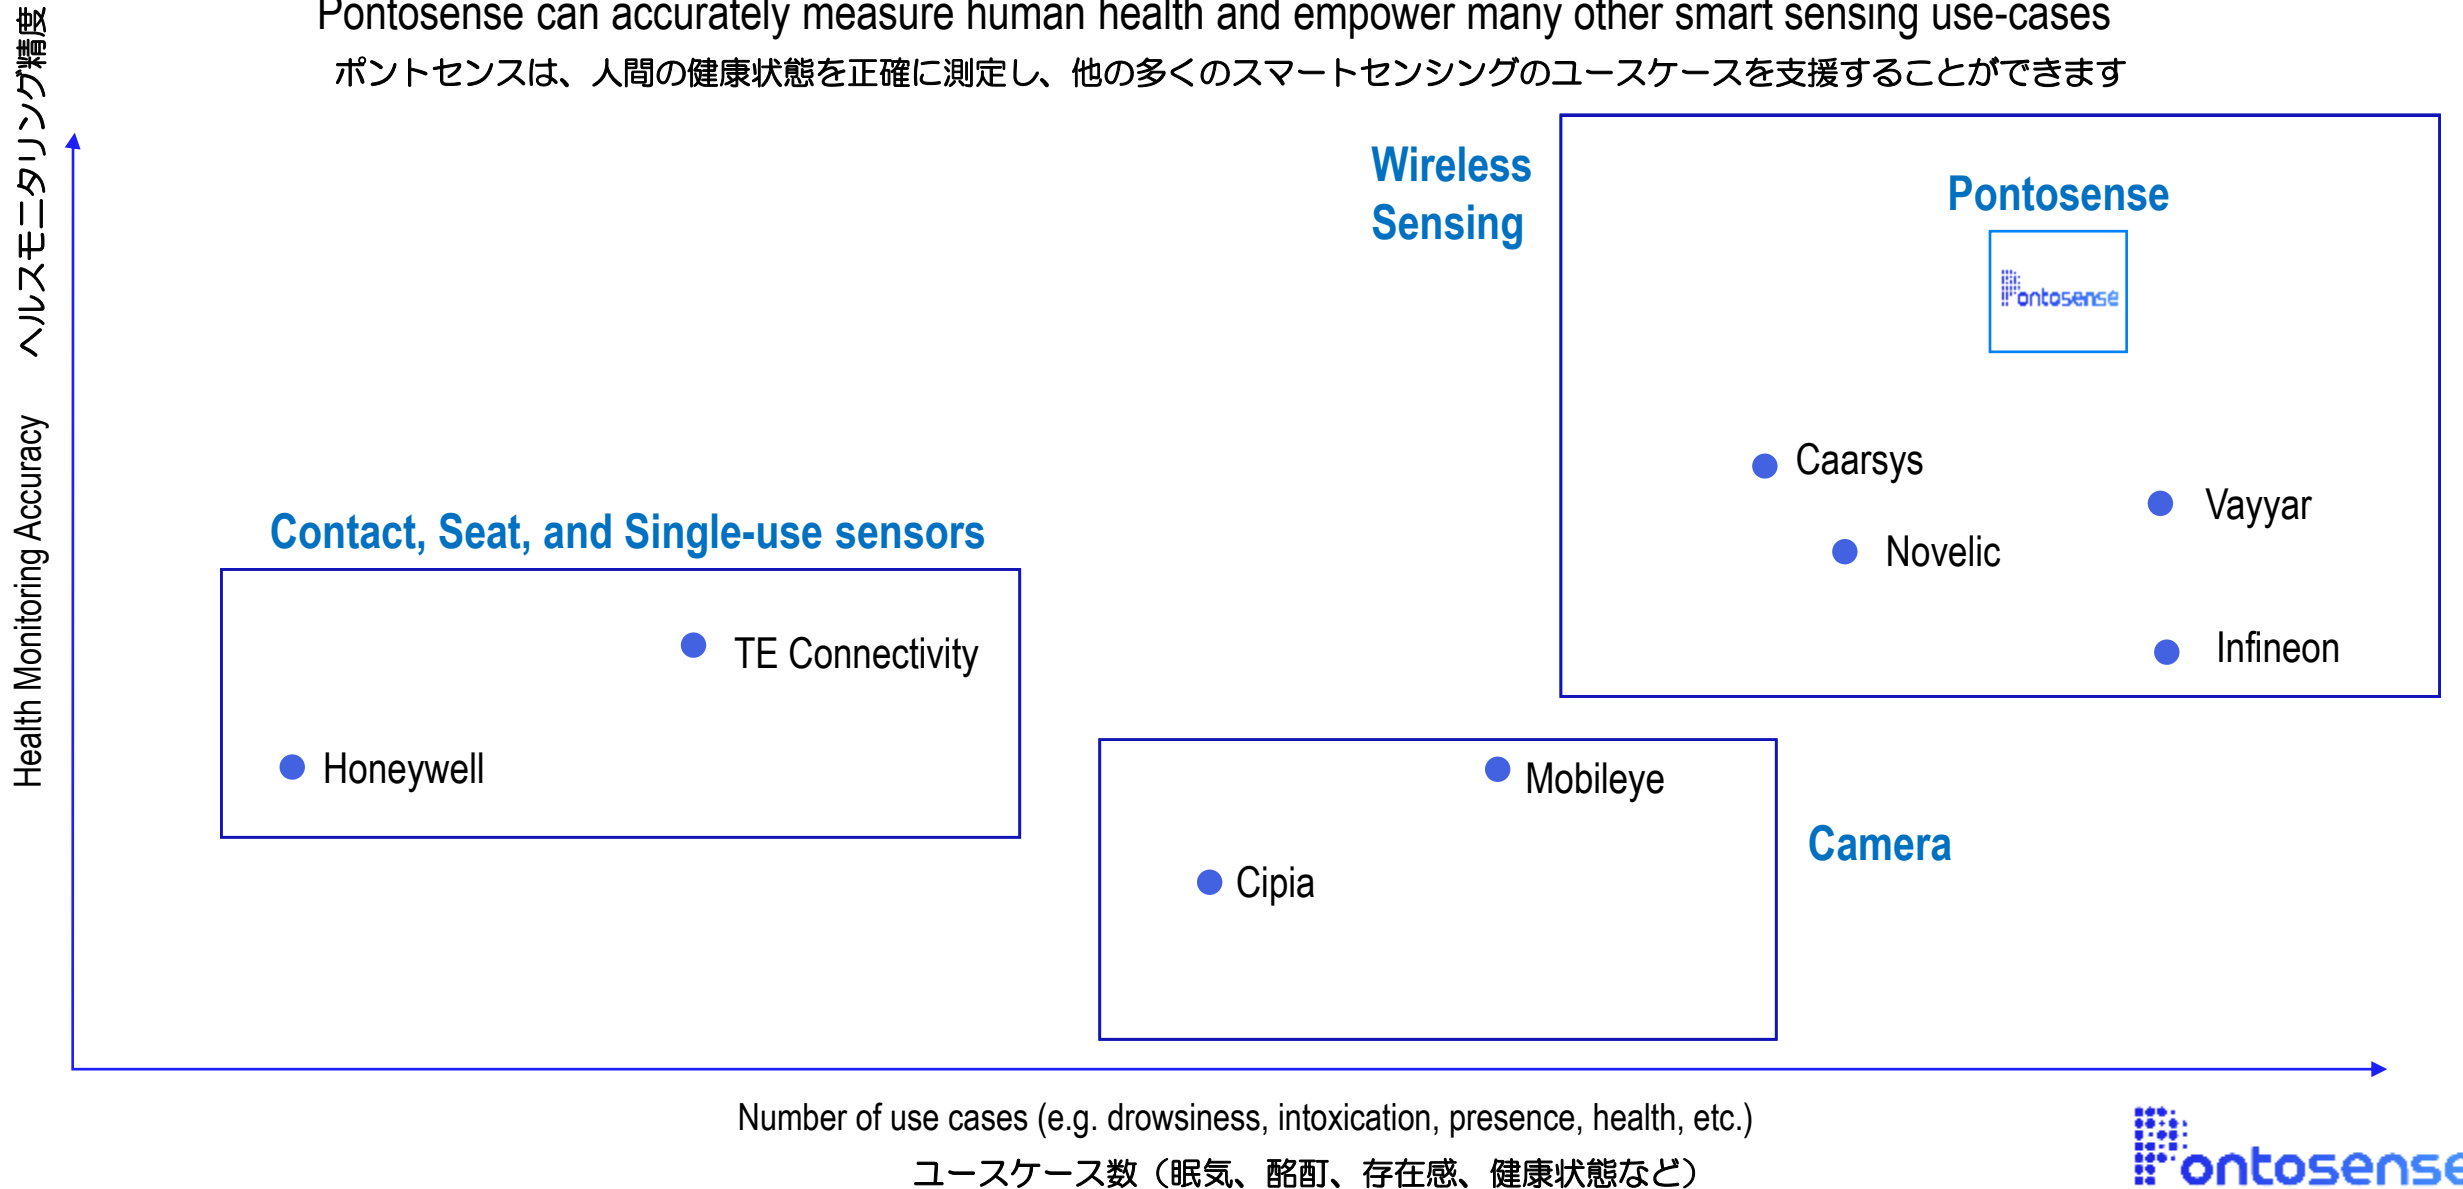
Pontosense can accurately measure human health and empower many other smart sensing use-cases
ポントセンスは、人間の健康状態を正確に測定し、他の多くのスマートセンシングのユースケースを支援することができます

ヘルスモニタリング精度

Health Monitoring Accuracy

Wireless Sensing

Pontosense

Pontosense

Caarsys

Vayyar

Novelic

Infineon

Contact, Seat, and Single-use sensors

TE Connectivity

Honeywell

Mobileye

Cipia

Camera

Number of use cases (e.g. drowsiness, intoxication, presence, health, etc.)
ユースケース数（眠気、酩酊、存在感、健康状態など）

Pontosense